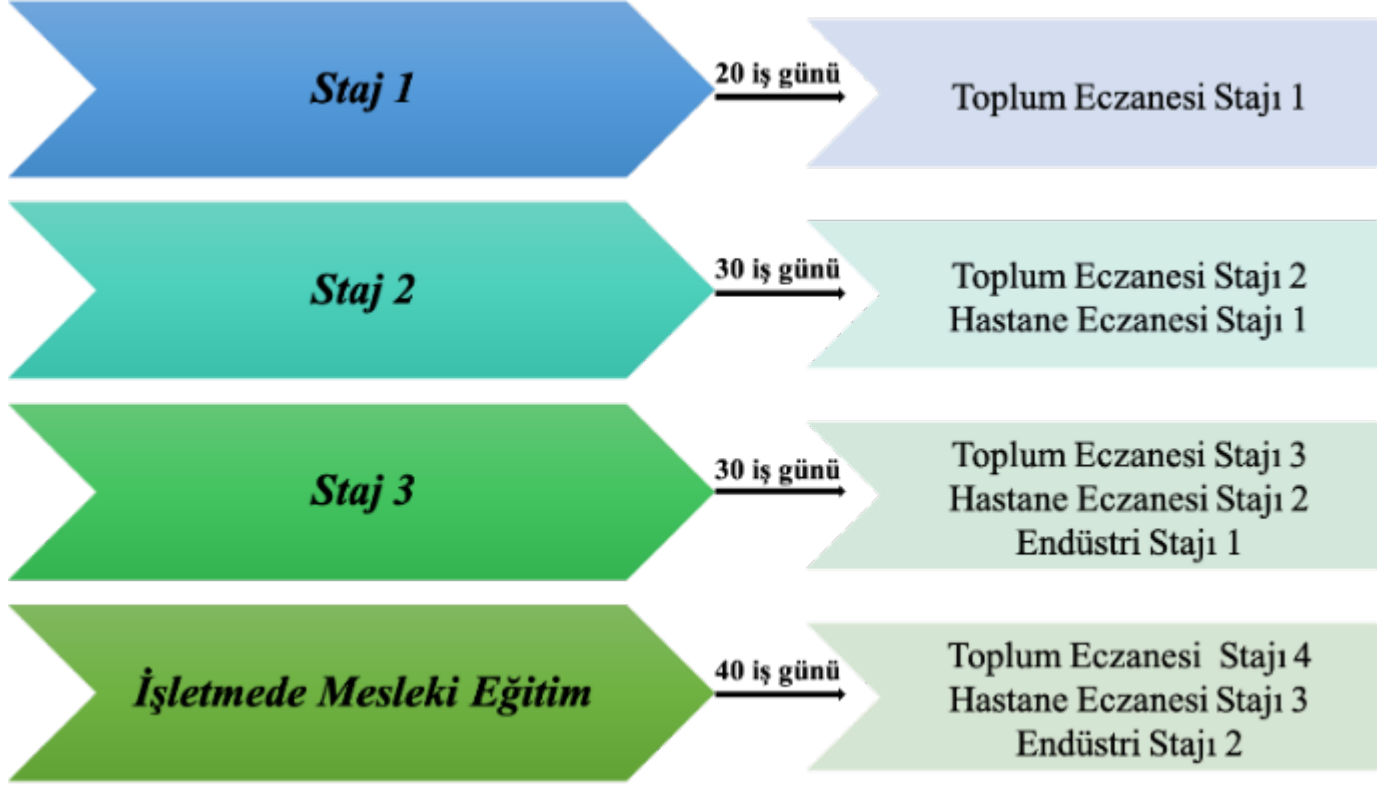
Staj 1

20 iş günü

Toplum Eczanesi Stajı 1

Staj 2

30 iş günü

Toplum Eczanesi Stajı 2
Hastane Eczanesi Stajı 1

Staj 3

30 iş günü

Toplum Eczanesi Stajı 3
Hastane Eczanesi Stajı 2
Endüstri Stajı 1

İşletmede Mesleki Eğitim

40 iş günü

Toplum Eczanesi Stajı 4
Hastane Eczanesi Stajı 3
Endüstri Stajı 2